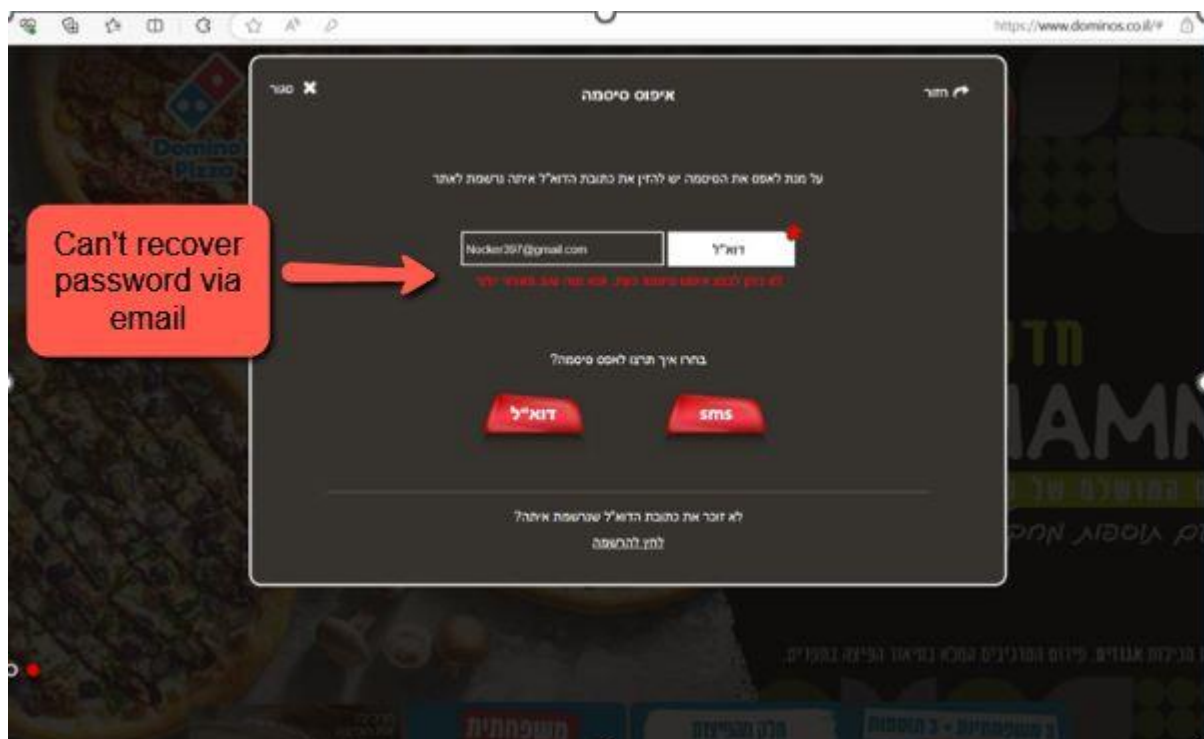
https://www.dominos.co.il/#

Domino's Pizza

סגור ✕

איפוס סיסמה

חזור

על מנת לאפס את הסיסמה יש להזין את כתובת הדוא"ל איתה נרשמת לאתר

Can't recover password via email

דוא"ל

Nocker397@gmail.com

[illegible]

בחרו איך תרצו לאפס סיסמה?

דוא"ל

sms

לא זוכר את כתובת הדוא"ל שנרשמת איתה?

לחץ להרשמה

חדש

AMN

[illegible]

משפחתית